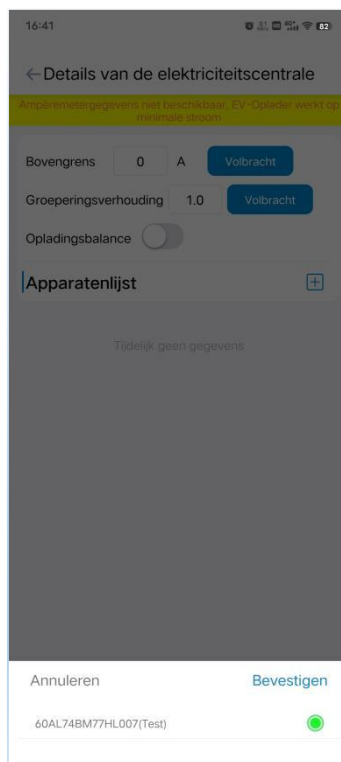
16:41

82

←Details van de elektriciteitscentrale

Ampèremetergegevens niet beschikbaar, EV-Oplader werkt op minimale stroom

Bovengrens 0 A Volbracht

Groeperingsverhouding 1.0 Volbracht

Opladingsbalance

Apparatenlijst

Tijdelijk geen gegevens

Annuleren

Bevestigen

60AL74BM77HL007(Test)